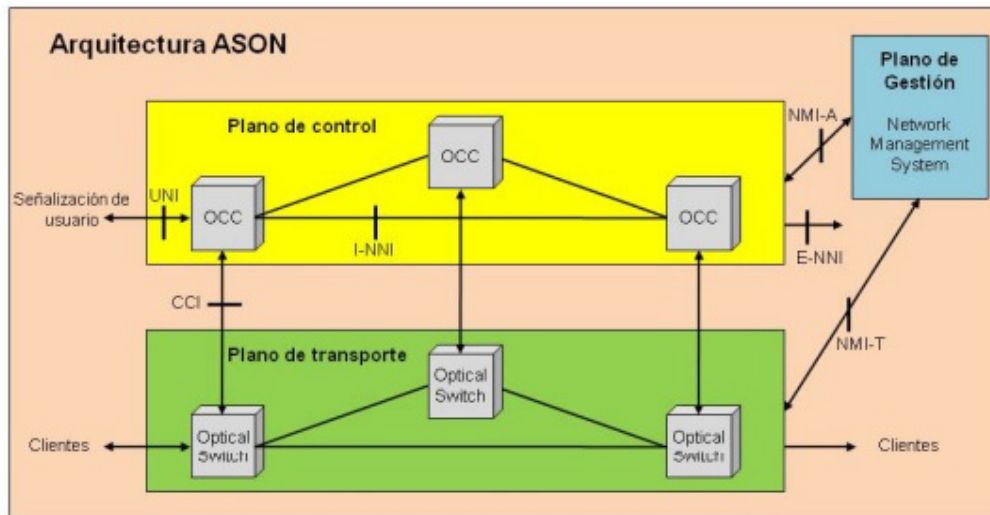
Arquitectura ASON

Plano de Gestión

Network Management System

NMI-A

Plano de control

OCC

Señalización de usuario

UNI

OCC

I-NNI

OCC

E-NNI

CCI

NMI-T

Plano de transporte

Optical Switch

Clientes

Optical Switch

Optical Switch

Clientes